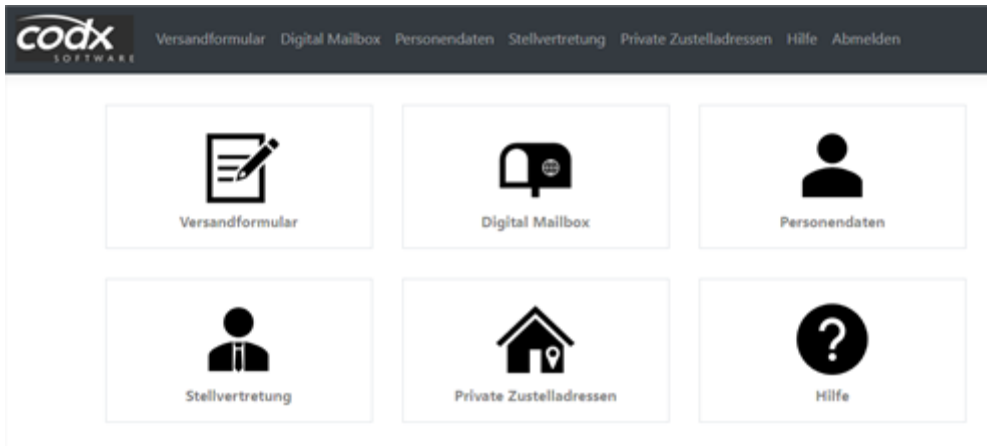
codx
SOFTWARE

Versandformular Digital Mailbox Personendaten Stellvertretung Private Zustelladressen Hilfe Abmelden

Versandformular

Digital Mailbox

Personendaten

Stellvertretung

Private Zustelladressen

Hilfe